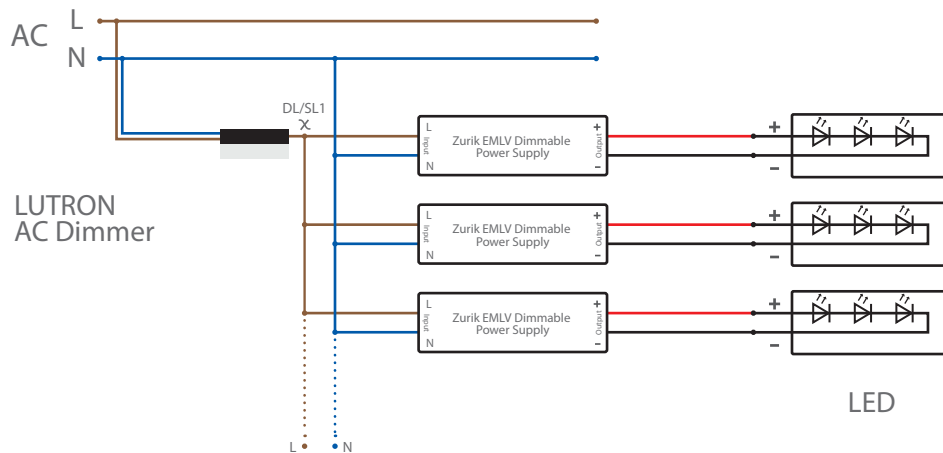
AC L
N

DL/SL1

LUTRON
AC Dimmer

L
Input
N
Zurik EMLV Dimmable Power Supply
+
Output
–
+
–

L
Input
N
Zurik EMLV Dimmable Power Supply
+
Output
–
+
–

L
Input
N
Zurik EMLV Dimmable Power Supply
+
Output
–
+
–

LED

L N